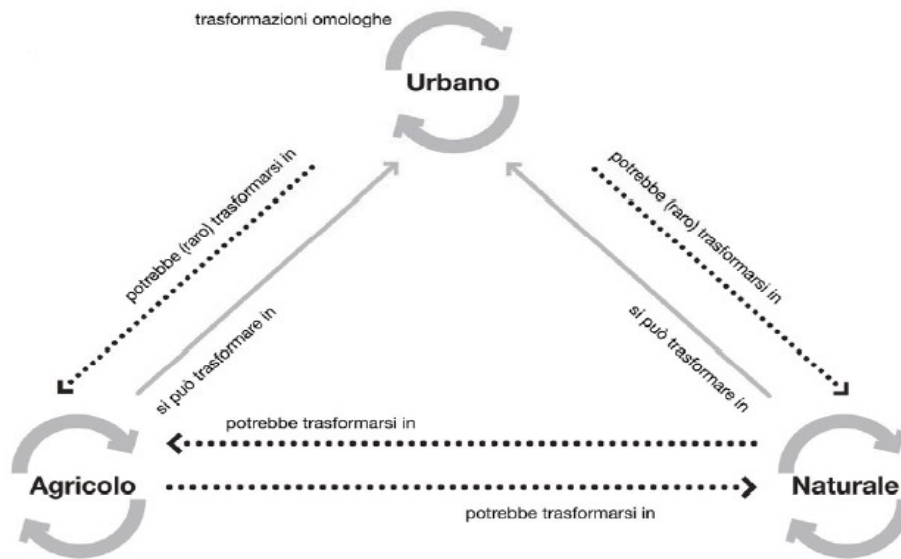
trasformazioni omologhe

Urbano

potrebbe (raro) trasformarsi in

si può trasformare in

potrebbe (raro) trasformarsi in

si può trasformare in

potrebbe trasformarsi in

Agricolo

Naturale

potrebbe trasformarsi in